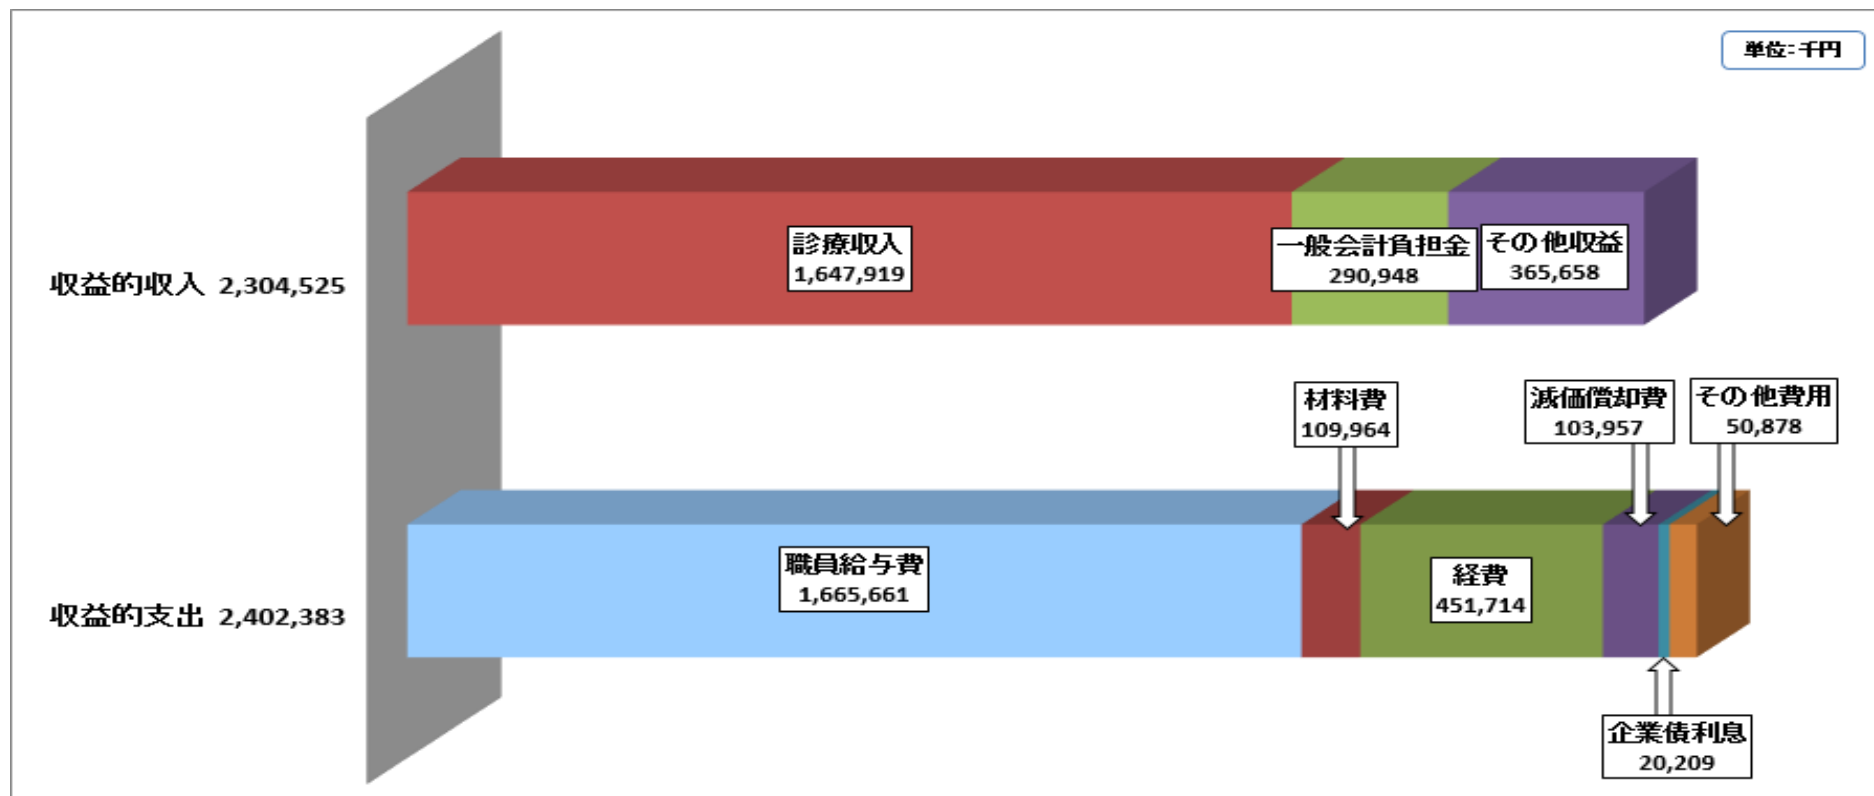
単位:千円

収益的収入 2,304,525

診療収入
1,647,919

一般会計負担金
290,948

その他収益
365,658

収益的支出 2,402,383

材料費
109,964

減価償却費
103,957

その他費用
50,878

職員給与費
1,665,661

経費
451,714

企業債利息
20,209